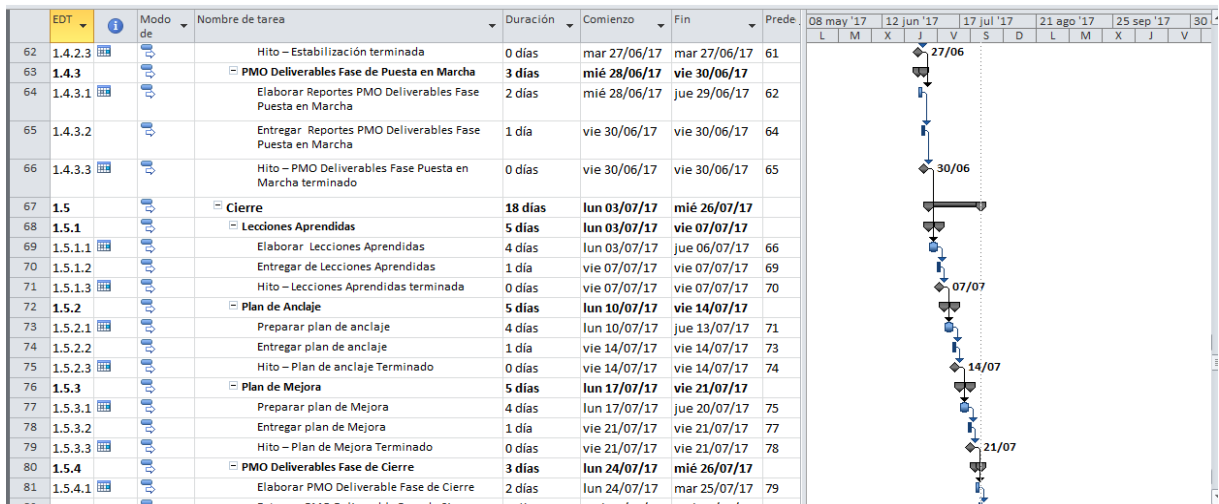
| | EDT | | Modo de | Nombre de tarea | Duración | Comienzo | Fin | Prede |
|---|---|---|---|---|---|---|---|---|
| 62 | 1.4.2.3 | | | Hito – Estabilización terminada | 0 días | mar 27/06/17 | mar 27/06/17 | 61 |
| 63 | 1.4.3 | | | PMO Deliverables Fase de Puesta en Marcha | 3 días | mié 28/06/17 | vie 30/06/17 | |
| 64 | 1.4.3.1 | | | Elaborar Reportes PMO Deliverables Fase Puesta en Marcha | 2 días | mié 28/06/17 | jue 29/06/17 | 62 |
| 65 | 1.4.3.2 | | | Entregar Reportes PMO Deliverables Fase Puesta en Marcha | 1 día | vie 30/06/17 | vie 30/06/17 | 64 |
| 66 | 1.4.3.3 | | | Hito – PMO Deliverables Fase Puesta en Marcha terminado | 0 días | vie 30/06/17 | vie 30/06/17 | 65 |
| 67 | 1.5 | | | Cierre | 18 días | lun 03/07/17 | mié 26/07/17 | |
| 68 | 1.5.1 | | | Lecciones Aprendidas | 5 días | lun 03/07/17 | vie 07/07/17 | |
| 69 | 1.5.1.1 | | | Elaborar Lecciones Aprendidas | 4 días | lun 03/07/17 | jue 06/07/17 | 66 |
| 70 | 1.5.1.2 | | | Entregar de Lecciones Aprendidas | 1 día | vie 07/07/17 | vie 07/07/17 | 69 |
| 71 | 1.5.1.3 | | | Hito – Lecciones Aprendidas terminada | 0 días | vie 07/07/17 | vie 07/07/17 | 70 |
| 72 | 1.5.2 | | | Plan de Anclaje | 5 días | lun 10/07/17 | vie 14/07/17 | |
| 73 | 1.5.2.1 | | | Preparar plan de anclaje | 4 días | lun 10/07/17 | jue 13/07/17 | 71 |
| 74 | 1.5.2.2 | | | Entregar plan de anclaje | 1 día | vie 14/07/17 | vie 14/07/17 | 73 |
| 75 | 1.5.2.3 | | | Hito – Plan de anclaje Terminado | 0 días | vie 14/07/17 | vie 14/07/17 | 74 |
| 76 | 1.5.3 | | | Plan de Mejora | 5 días | lun 17/07/17 | vie 21/07/17 | |
| 77 | 1.5.3.1 | | | Preparar plan de Mejora | 4 días | lun 17/07/17 | jue 20/07/17 | 75 |
| 78 | 1.5.3.2 | | | Entregar plan de Mejora | 1 día | vie 21/07/17 | vie 21/07/17 | 77 |
| 79 | 1.5.3.3 | | | Hito – Plan de Mejora Terminado | 0 días | vie 21/07/17 | vie 21/07/17 | 78 |
| 80 | 1.5.4 | | | PMO Deliverables Fase de Cierre | 3 días | lun 24/07/17 | mié 26/07/17 | |
| 81 | 1.5.4.1 | | | Elaborar PMO Deliverable Fase de Cierre | 2 días | lun 24/07/17 | mar 25/07/17 | 79 |

08 may '17 | 12 jun '17 | 17 jul '17 | 21 ago '17 | 25 sep '17 | 30
L | M | X | J | V | S | D | L | M | X | J | V

27/06
30/06
07/07
14/07
21/07